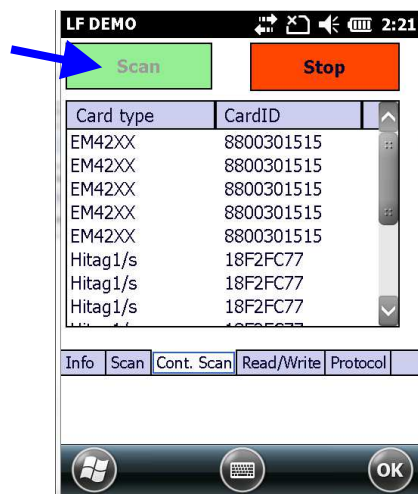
LF DEMO 2:21

Scan

Stop

| Card type | CardID |
|---|---|
| EM42XX | 8800301515 |
| EM42XX | 8800301515 |
| EM42XX | 8800301515 |
| EM42XX | 8800301515 |
| EM42XX | 8800301515 |
| Hitag1/s | 18F2FC77 |
| Hitag1/s | 18F2FC77 |
| Hitag1/s | 18F2FC77 |
| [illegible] | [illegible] |

Info | Scan | Cont. Scan | Read/Write | Protocol

OK